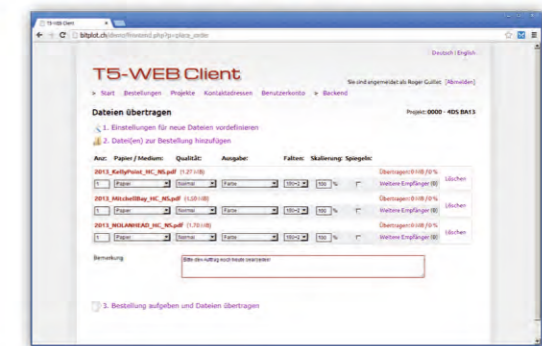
T5-WEB Client

bitplot.ch/demo/t5webcl.php?p=place_order

Deutsch | English

T5-WEB Client

Sie sind angemeldet als Roger Guillet [Abmelden]

» Start Bestellungen Projekte Kontaktadressen Benutzerkonto » Backend

Dateien übertragen

Projekt: 0000 - 4DS BA13

1. Einstellungen für neue Dateien vordefinieren

2. Datei(en) zur Bestellung hinzufügen

Anz: Papier / Medium: Qualität: Ausgabe: Faltes: Skalierung: Spiegeln:

2013_KellyPoint_HC_NS.pdf (1.27 MB)

Übertragen: 0 MB / 0 %

1 Papier Normal Farbe 100 %

Weitere Empfänger (0) Löschen

2013_MitchellBay_HC_NS.pdf (1.58 MB)

Übertragen: 0 MB / 0 %

1 Papier Normal Farbe 100 %

Weitere Empfänger (0) Löschen

2013_NOLANHEAD_HC_NS.pdf (1.70 MB)

Übertragen: 0 MB / 0 %

1 Papier Normal Farbe 100 %

Weitere Empfänger (0) Löschen

Bemerkung

Bitte den Auftrag noch heute bearbeiten

3. Bestellung aufgeben und Dateien übertragen